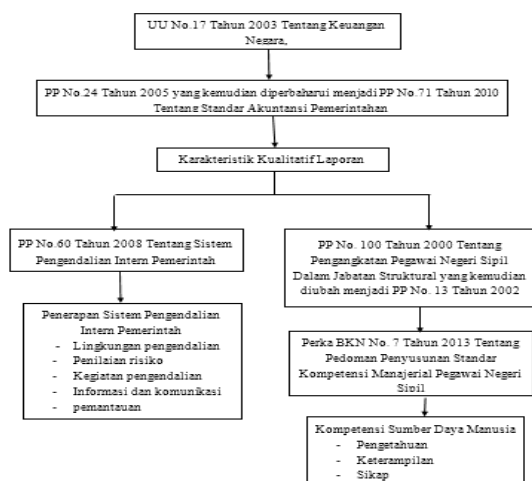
UU No.17 Tahun 2003 Tentang Keuangan Negara,

PP No.24 Tahun 2005 yang kemudian diperbaharui menjadi PP No.71 Tahun 2010 Tentang Standar Akuntansi Pemerintahan

Karakteristik Kualitatif Laporan

PP No.60 Tahun 2008 Tentang Sistem Pengendalian Intern Pemerintah

Penerapan Sistem Pengendalian Intern Pemerintah
- Lingkungan pengendalian
- Penilaian risiko
- Kegiatan pengendalian
- Informasi dan komunikasi
- pemantauan

PP No. 100 Tahun 2000 Tentang Pengangkatan Pegawai Negeri Sipil Dalam Jabatan Struktural yang kemudian diubah menjadi PP No. 13 Tahun 2002

Perka BKN No. 7 Tahun 2013 Tentang Pedoman Penyusunan Standar Kompetensi Manajerial Pegawai Negeri Sipil

Kompetensi Sumber Daya Manusia
- Pengetahuan
- Keterampilan
- Sikap